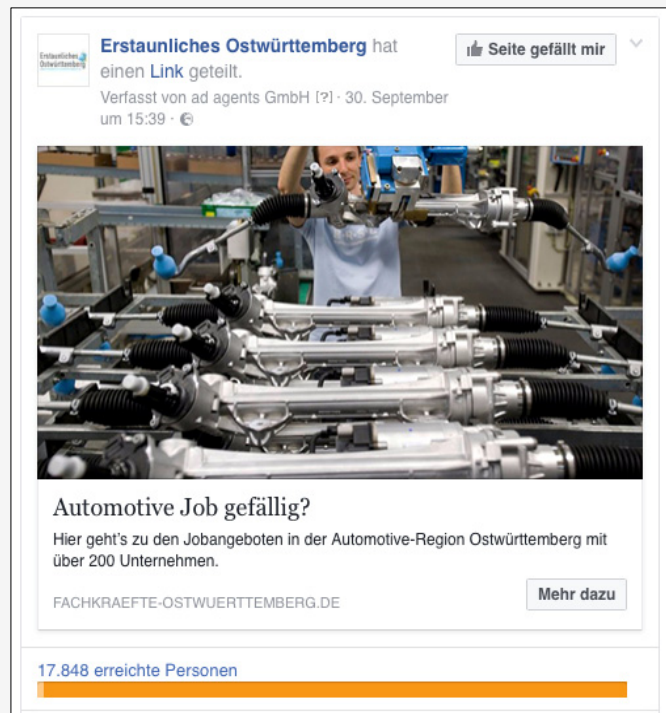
Erstaunliches Ostwürttemberg

Erstaunliches Ostwürttemberg hat einen Link geteilt.

Seite gefällt mir

Verfasst von ad agents GmbH [?] · 30. September um 15:39 ·

Automotive Job gefällig?

Hier geht's zu den Jobangeboten in der Automotive-Region Ostwürttemberg mit über 200 Unternehmen.

FACHKRAEFTE-OSTWUERTTEMBERG.DE

Mehr dazu

17.848 erreichte Personen